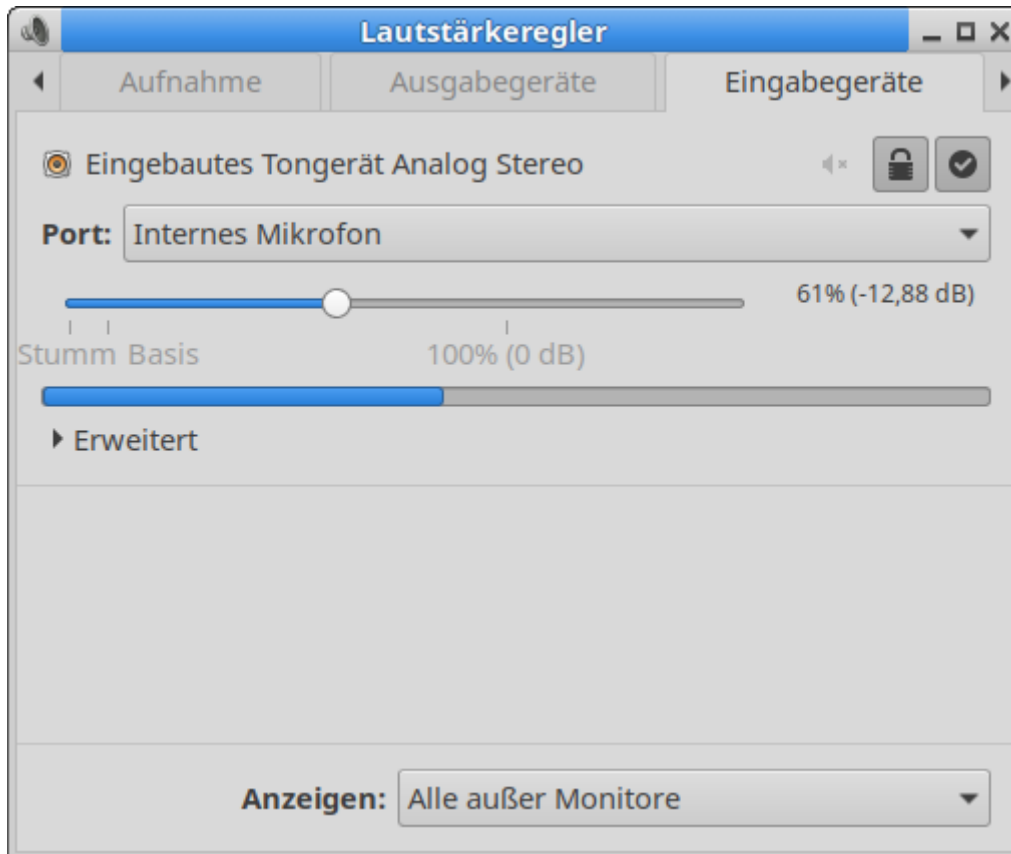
Lautstärkeregler

Aufnahme | Ausgabegeräte | Eingabegeräte

Eingebautes Tongerät Analog Stereo

Port: Internes Mikrofon

61% (-12,88 dB)

Stumm Basis 100% (0 dB)

Erweitert

Anzeigen: Alle außer Monitore